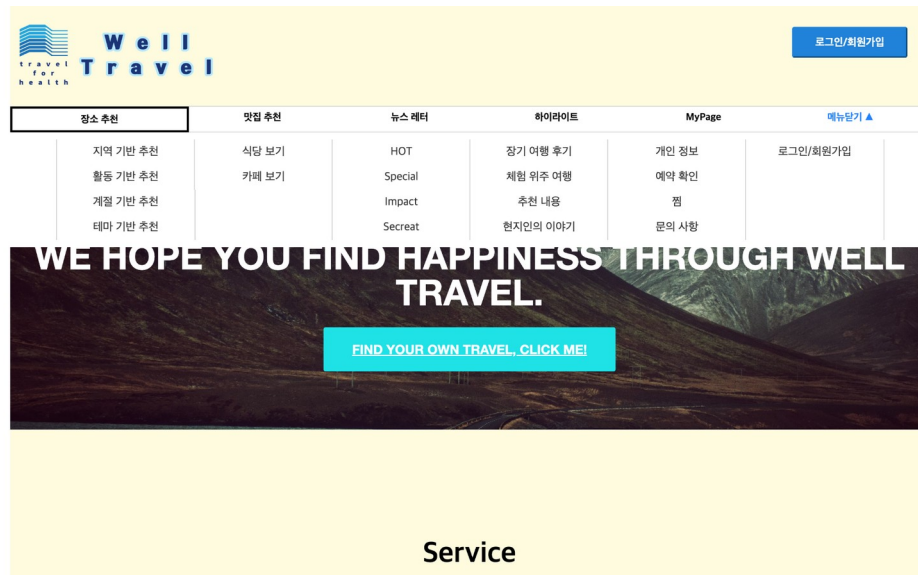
travel for health

Well Travel

로그인/회원가입

장소 추천
맛집 추천
뉴스 레터
하이라이트
MyPage
메뉴닫기 ▲

지역 기반 추천
활동 기반 추천
계절 기반 추천
테마 기반 추천

식당 보기
카페 보기

HOT
Special
Impact
Secreat

장기 여행 후기
체험 위주 여행
추천 내용
현지인의 이야기

개인 정보
예약 확인
찜
문의 사항

로그인/회원가입

WE HOPE YOU FIND HAPPINESS THROUGH WELL TRAVEL.

FIND YOUR OWN TRAVEL, CLICK ME!

Service